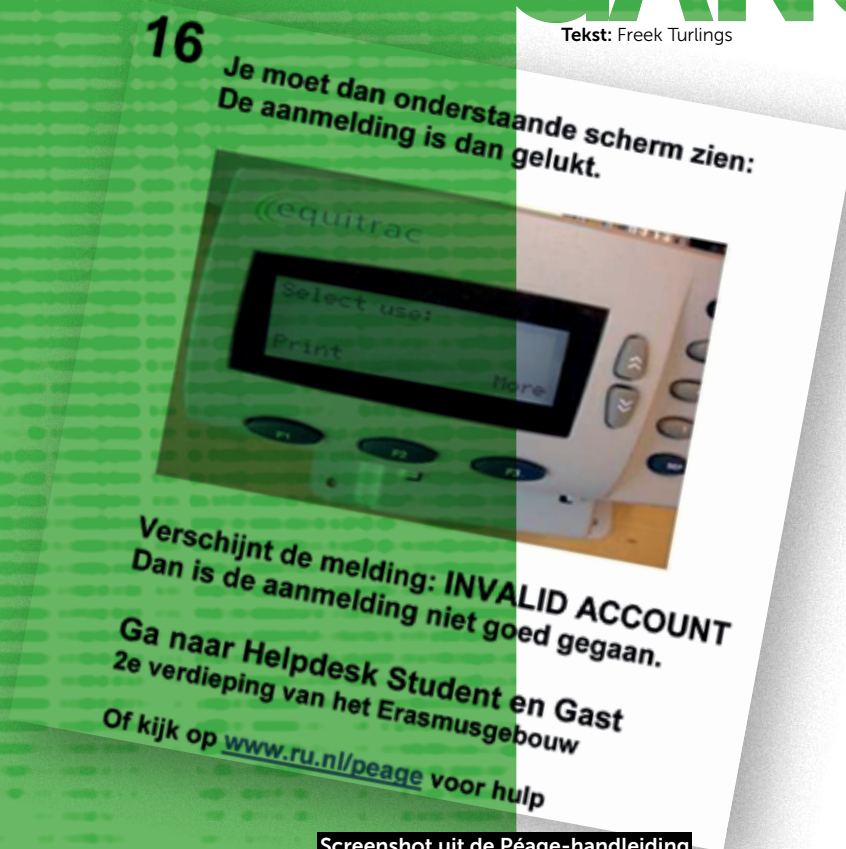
Tekst: Freek Turlings

16

Je moet dan onderstaande scherm zien:
De aanmelding is dan gelukt.

equitrac

Select use:

Print

More

F1

F2

F3

Verschijnt de melding: INVALID ACCOUNT
Dan is de aanmelding niet goed gegaan.

Ga naar Helpdesk Student en Gast
2e verdieping van het Erasmusgebouw

Of kijk op www.ru.nl/peage voor hulp

Screenshot uit de Péage-handleiding